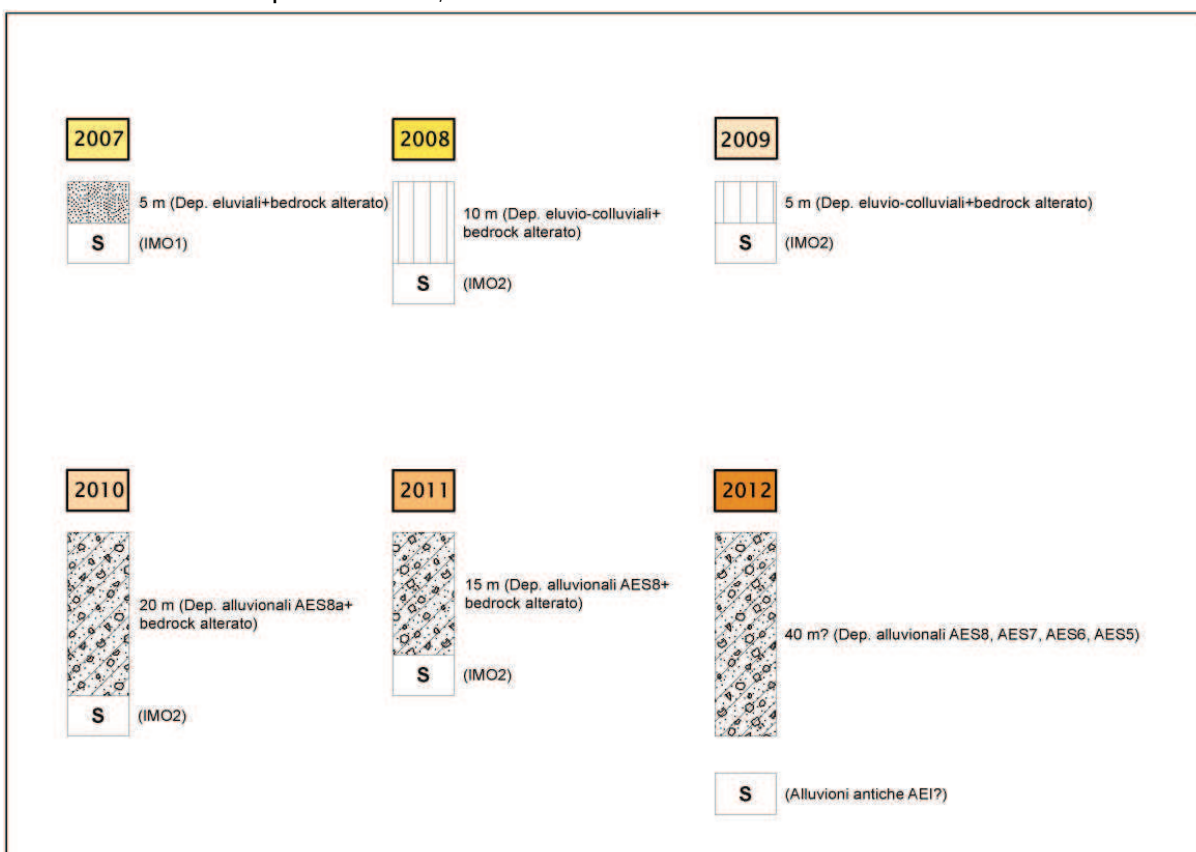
2007

5 m (Dep. eluviali+bedrock alterato)

S (IMO1)

2008

10 m (Dep. eluvio-colluviali+ bedrock alterato)

S (IMO2)

2009

5 m (Dep. eluvio-colluviali+bedrock alterato)

S (IMO2)

2010

20 m (Dep. alluvionali AES8a+ bedrock alterato)

S (IMO2)

2011

15 m (Dep. alluvionali AES8+ bedrock alterato)

S (IMO2)

2012

40 m? (Dep. alluvionali AES8, AES7, AES6, AES5)

S (Alluvioni antiche AEI?)